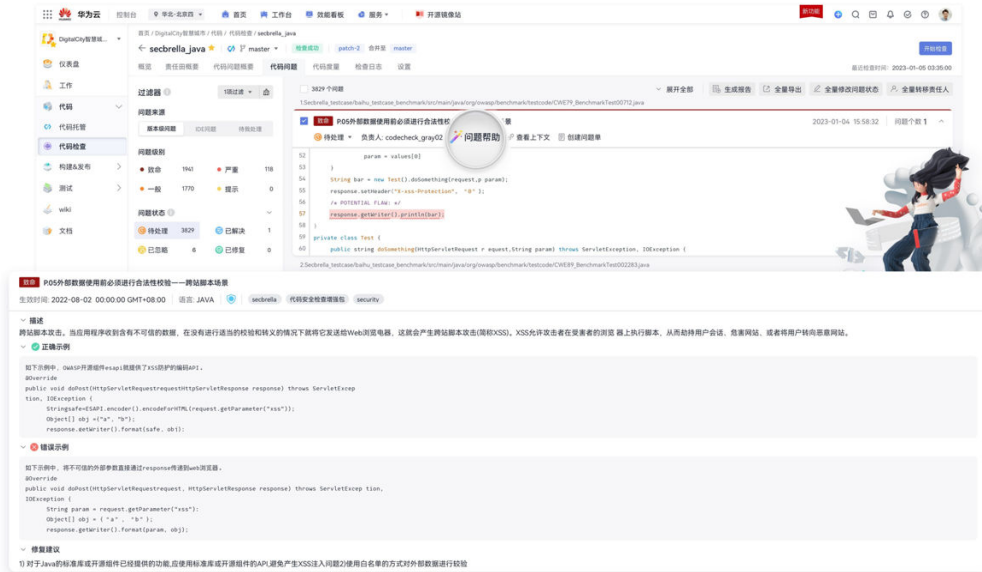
华为云 控制台 华北-北京四 首页 工作台 效能看板 服务 开源镜像站 新功能

DigitalCity智慧城... 仪表盘 工作 代码 代码托管 代码检查 构建&发布 测试 wiki 文档

首页 / DigitalCity智慧城市 / 代码检查 / secbrella_java

secbrella_java master 检查成功 patch-2 合并至 master 开始检查

概览 责任田概要 代码问题概要 代码问题 代码度量 检查日志 设置 最近检查时间： 2023-01-05 03:35:00

过滤器 1项过滤

问题来源
规则集问题 IDE问题 持续处理

问题级别
致命 1941 严重 118
一般 1770 提示 0

问题状态
待处理 3829 已解决 1
已忽略 6 已修复 0

3829 个问题 展开全部 生成报告 全量导出 全量修改问题状态 全量转移责任人

1.Secbrella_testcase/baihu_testcase_benchmark/src/main/java/org/owasp/benchmark/testcode/CWE79_BenchmarkTest00712.java

致命 P05外部数据使用前必须进行合法性校 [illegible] 景 2023-01-04 15:58:32 问题数个 1

待处理 负责人: codecheck_gray02 问题帮助 查看上下文 创建问题单

52 param = values[0]
53 }
54 String bar = new Test().doSomething(request,p param);
55 response.setHeader("X-xss-Protection", "0" );
56 /* POTENTIAL FLAW: */
57 response.getWriter().println(bar);
58 }
59
60 private class Test {
61 public string doSomething(HttpServletRequest r equest,String param) throws ServletException, IOException {

2.Secbrella_testcase/baihu_testcase_benchmark/src/main/java/org/owasp/benchmark/testcode/CWE89_BenchmarkTest002283.java

致命 P05外部数据使用前必须进行合法性校验——跨站脚本场景

生效时间: 2022-08-02 00:00:00 GMT+08:00 语言: JAVA secbrella 代码安全检查增强包 security

描述
跨站脚本攻击。当应用程序收到含有不可信的数据，在没有进行适当的校验和转义的情况下就将它发送给Web浏览器，这就会产生跨站脚本攻击(简称XSS)。XSS允许攻击者在受害者的浏览 器上执行脚本，从而劫持用户会话、危害网站、或者将用户转向恶意网站。

正确示例

如下示例中， OWASP开源组件esapi就提供了XSS防护的编码API。
@Override
public void doPost(HttpServletRequestrequestHttpServletResponse response) throws ServletExcep
tion, IOException {
Stringsafe=ESAPI.encoder().encodeForHTML(request.getParameter("xss"));
Object[] obj ={"a", "b"};
response.getWriter().format(safe, obj);

错误示例

如下示例中，将不可信的外部参数直接通过response传递到web浏览器。
@Override
public void doPost(HttpServletRequestrequest, HttpServletResponse response) throws ServletExcep tion,
IOException {
String param = request.getParameter("xss");
Object[] obj = { "a" , "b" };
response.getWriter().format(param, obj);

修复建议
1) 对于Java的标准库或开源组件已经提供的功能,应使用标准库或开源组件的API,避免产生XSS注入问题2)使用白名单的方式对外部数据进行校验